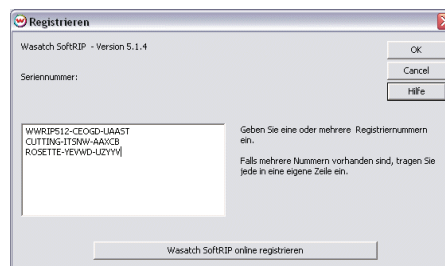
Registrieren

Wasatch SoftRIP - Version 5.1.4

Seriennummer:

OK

Cancel

Hilfe

WWRIP512-CEOGD-UAAST
CUTTING-ITSNW-AAXCB
ROSETTE-YEVWD-UZYYY

Geben Sie eine oder mehrere Registriernummern ein.

Falls mehrere Nummern vorhanden sind, tragen Sie jede in eine eigene Zeile ein.

Wasatch SoftRIP online registrieren